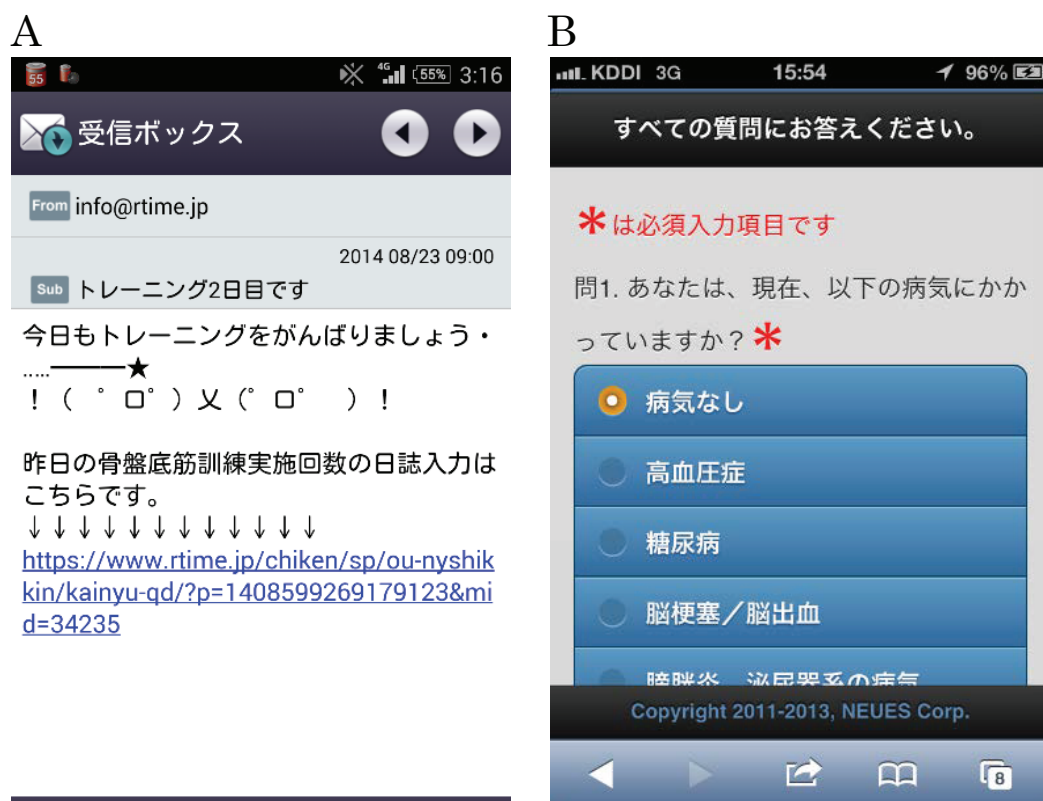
A

55 4G 55% 3:16

受信ボックス

From info@rtime.jp

2014 08/23 09:00

Sub トレーニング2日目です

今日もトレーニングをがんばりましょう・.....———★
！（ ゜ロ゜）乂（゜ロ゜ ）！

昨日の骨盤底筋訓練実施回数の日誌入力はこちらです。
↓↓↓↓↓↓↓↓↓↓↓↓↓
https://www.rtime.jp/chiken/sp/ou-nyshikkin/kainyu-qd/?p=1408599269179123&mid=34235

B

KDDI 3G 15:54 96%

すべての質問にお答えください。

＊は必須入力項目です

問1. あなたは、現在、以下の病気にかかっていますか？＊

病気なし

高血圧症

糖尿病

脳梗塞／脳出血

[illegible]

Copyright 2011-2013, NEUES Corp.

8